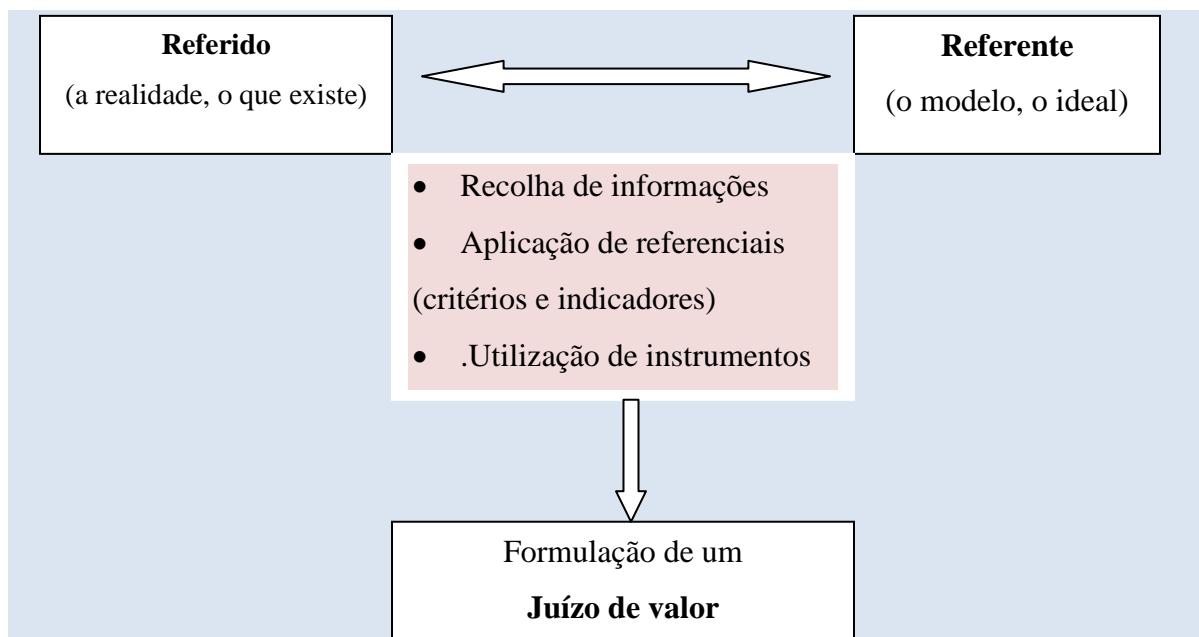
**Referido**
(a realidade, o que existe)

**Referente**
(o modelo, o ideal)

- Recolha de informações
- Aplicação de referenciais
(critérios e indicadores)
- .Utilização de instrumentos

Formulação de um
**Juízo de valor**